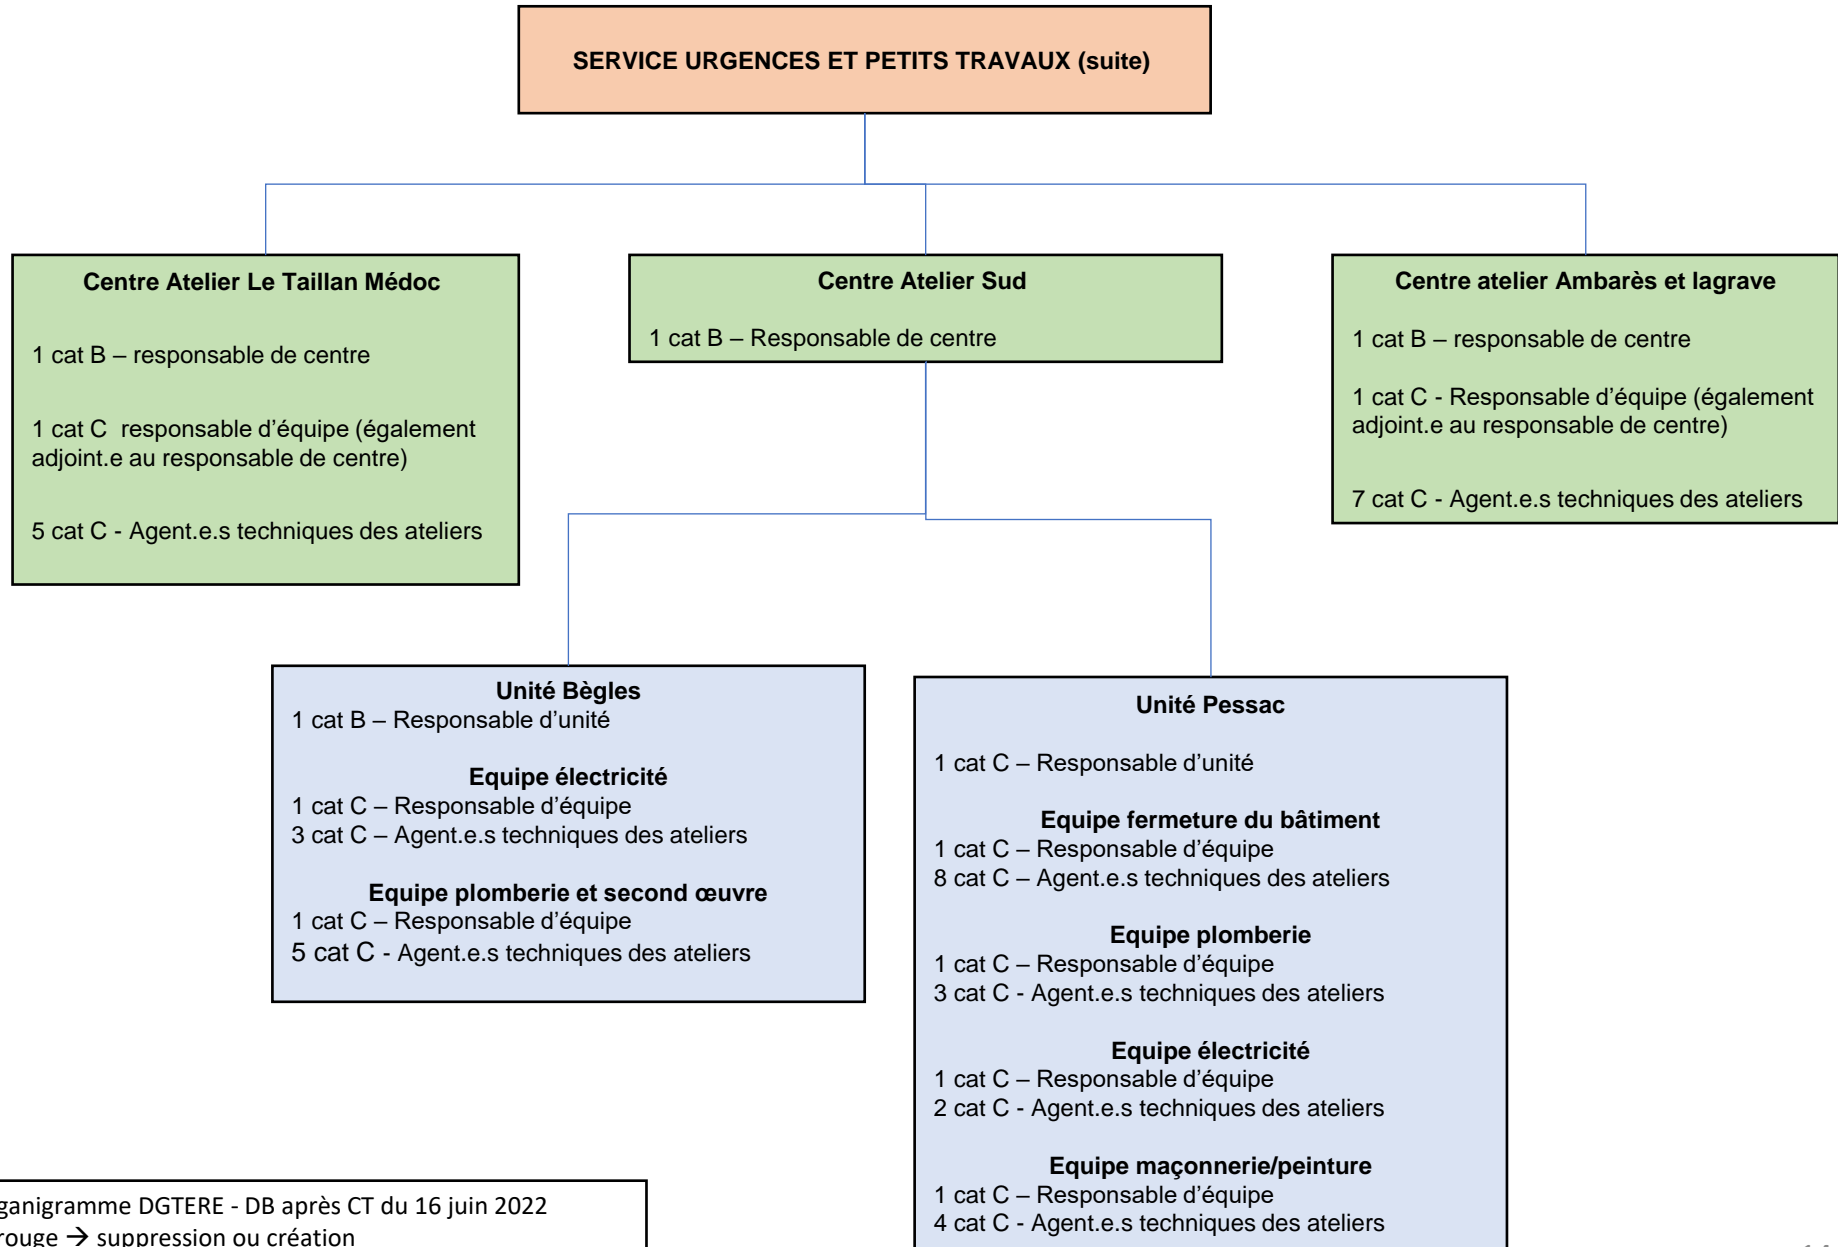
SERVICE URGENCES ET PETITS TRAVAUX (suite)

Centre Atelier Le Taillan Médoc

1 cat B – responsable de centre

1 cat C responsable d'équipe (également adjoint.e au responsable de centre)

5 cat C - Agent.e.s techniques des ateliers

Centre Atelier Sud

1 cat B – Responsable de centre

Centre atelier Ambarès et lagrave

1 cat B – responsable de centre

1 cat C - Responsable d'équipe (également adjoint.e au responsable de centre)

7 cat C - Agent.e.s techniques des ateliers

Unité Bègles
1 cat B – Responsable d'unité

Equipe électricité
1 cat C – Responsable d'équipe
3 cat C – Agent.e.s techniques des ateliers

Equipe plomberie et second œuvre
1 cat C – Responsable d'équipe
5 cat C - Agent.e.s techniques des ateliers

Unité Pessac

1 cat C – Responsable d'unité

Equipe fermeture du bâtiment
1 cat C – Responsable d'équipe
8 cat C – Agent.e.s techniques des ateliers

Equipe plomberie
1 cat C – Responsable d'équipe
3 cat C - Agent.e.s techniques des ateliers

Equipe électricité
1 cat C – Responsable d'équipe
2 cat C - Agent.e.s techniques des ateliers

Equipe maçonnerie/peinture
1 cat C – Responsable d'équipe
4 cat C - Agent.e.s techniques des ateliers

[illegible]ganigramme DGTERE - DB après CT du 16 juin 2022
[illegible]rouge → suppression ou création